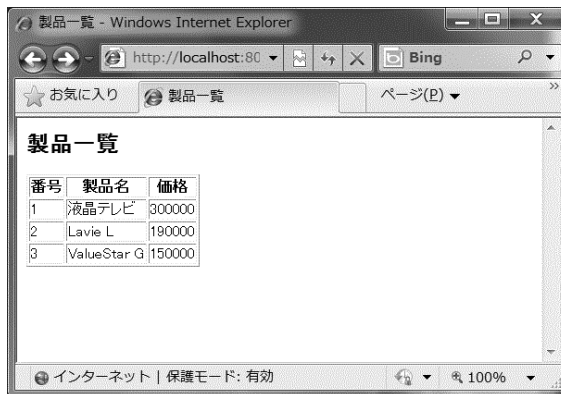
製品一覧 - Windows Internet Explorer

http://localhost:80

Bing

お気に入り

製品一覧

ページ(P)

製品一覧

| 番号 | 製品名 | 価格 |
|---|---|---|
| 1 | 液晶テレビ | 300000 |
| 2 | Lavie L | 190000 |
| 3 | ValueStar G | 150000 |

インターネット | 保護モード: 有効

100%